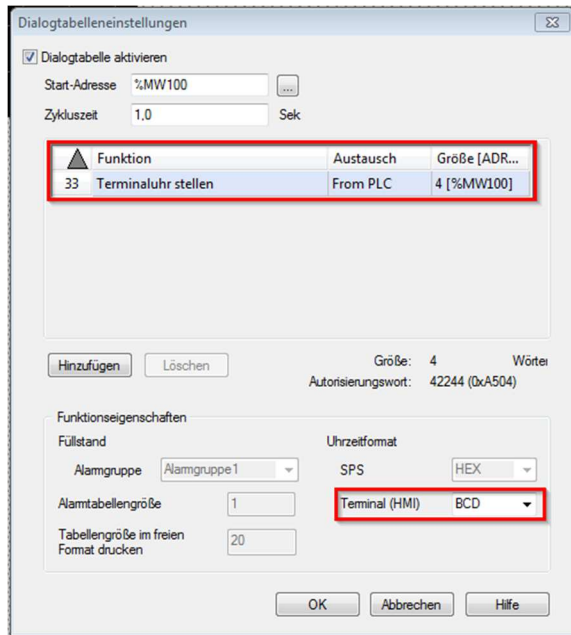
Dialogtabelleneinstellungen

Dialogtabelle aktivieren

Start-Adresse %MW100 ...

Zykluszeit 1,0 Sek

| | Funktion | Austausch | Größe [ADR... |
|---|---|---|---|
| 33 | Terminaluhr stellen | From PLC | 4 [%MW100] |

Hinzufügen Löschen

Größe: 4 Wörter

Autorisierungswort: 42244 (0xA504)

Funktionseigenschaften

Füllstand

Alarmgruppe Alarmgruppe1

Alarmtabellengröße 1

Tabellengröße im freien Format drucken 20

Uhrzeitformat

SPS HEX

Terminal (HMI) BCD

OK Abbrechen Hilfe